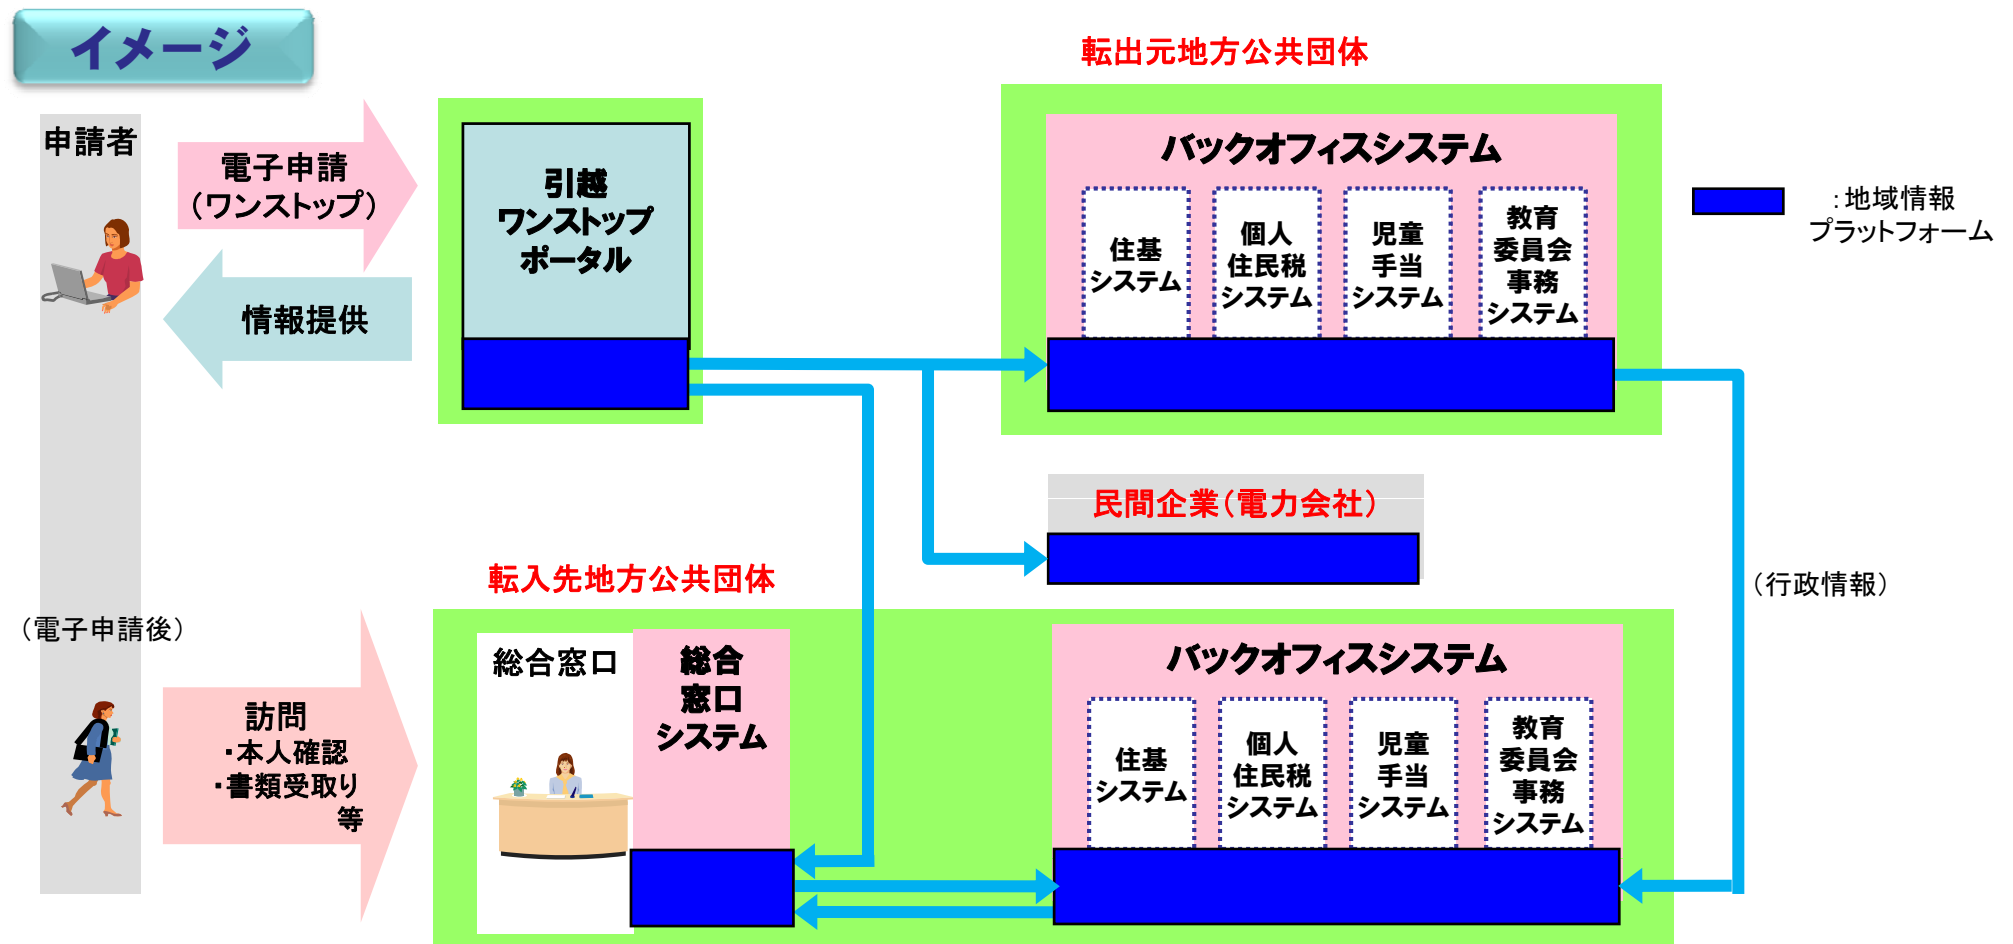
イメージ

申請者

電子申請（ワンストップ）

情報提供

引越ワンストップポータル

転出元地方公共団体

バックオフィスシステム

住基システム

個人住民税システム

児童手当システム

教育委員会事務システム

：地域情報プラットフォーム

民間企業（電力会社）

（行政情報）

転入先地方公共団体

（電子申請後）

訪問
・本人確認
・書類受取り
等

総合窓口

総合窓口システム

バックオフィスシステム

住基システム

個人住民税システム

児童手当システム

教育委員会事務システム